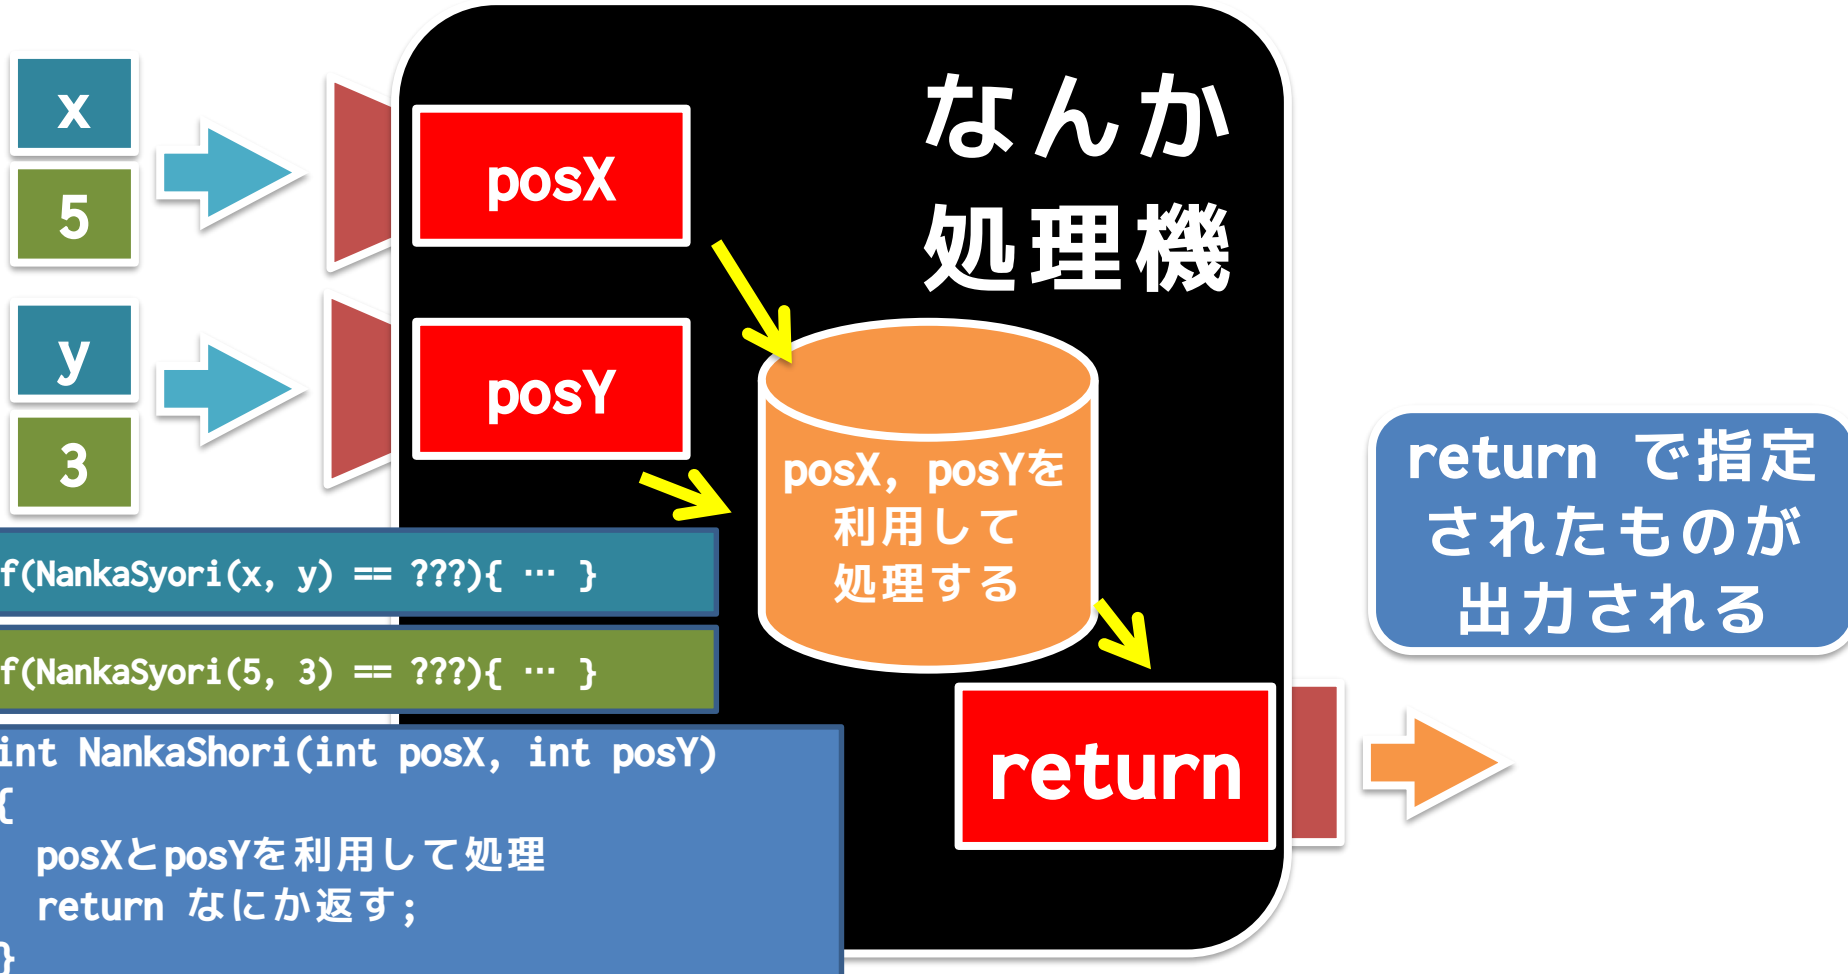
x
5
y
3

なんか
処理機

posX
posY

posX，posYを
利用して
処理する

return

return で指定
されたものが
出力される

f(NankaSyori(x, y) == ???){ … }

f(NankaSyori(5, 3) == ???){ … }

int NankaShori(int posX, int posY)
{
posXとposYを利用して処理
return なにか返す;
}